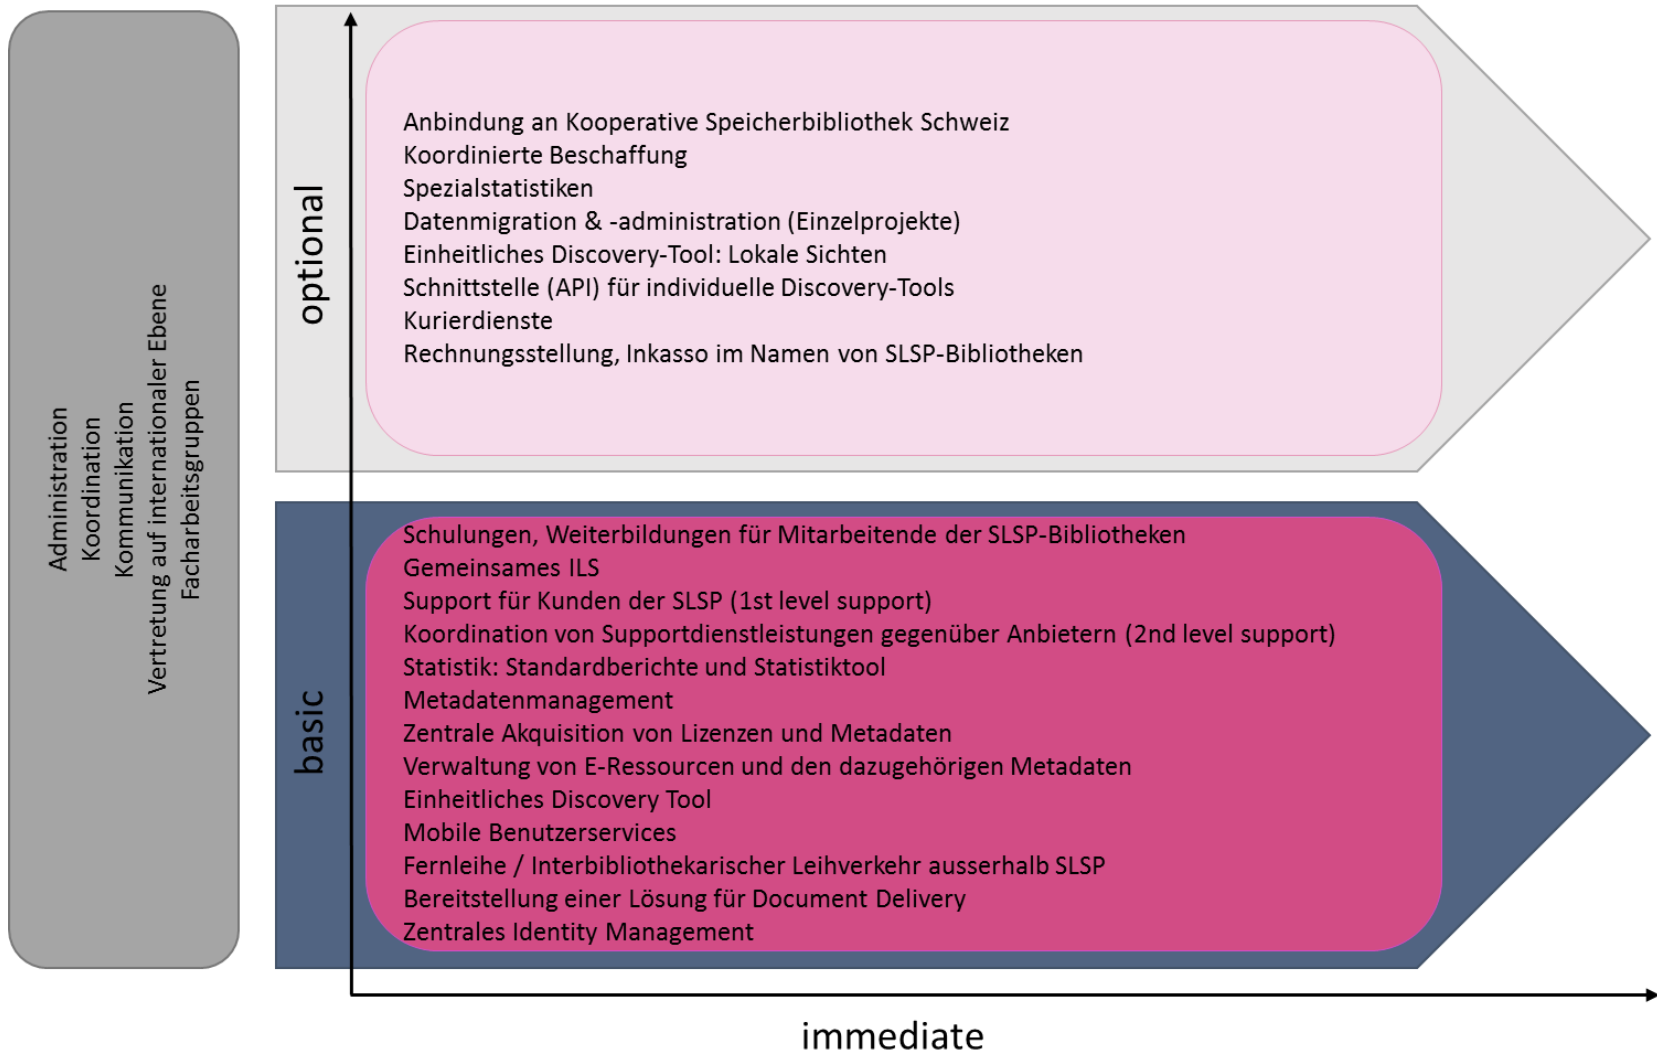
Administration
Koordination
Kommunikation
Vertretung auf internationaler Ebene
Facharbeitsgruppen

optional

Anbindung an Kooperative Speicherbibliothek Schweiz
Koordinierte Beschaffung
Spezialstatistiken
Datenmigration & -administration (Einzelprojekte)
Einheitliches Discovery-Tool: Lokale Sichten
Schnittstelle (API) für individuelle Discovery-Tools
Kurierdienste
Rechnungsstellung, Inkasso im Namen von SLSP-Bibliotheken

basic

Schulungen, Weiterbildungen für Mitarbeitende der SLSP-Bibliotheken
Gemeinsames ILS
Support für Kunden der SLSP (1st level support)
Koordination von Supportdienstleistungen gegenüber Anbietern (2nd level support)
Statistik: Standardberichte und Statistiktool
Metadatenmanagement
Zentrale Akquisition von Lizenzen und Metadaten
Verwaltung von E-Ressourcen und den dazugehörigen Metadaten
Einheitliches Discovery Tool
Mobile Benutzerservices
Fernleihe / Interbibliothekarischer Leihverkehr ausserhalb SLSP
Bereitstellung einer Lösung für Document Delivery
Zentrales Identity Management

immediate